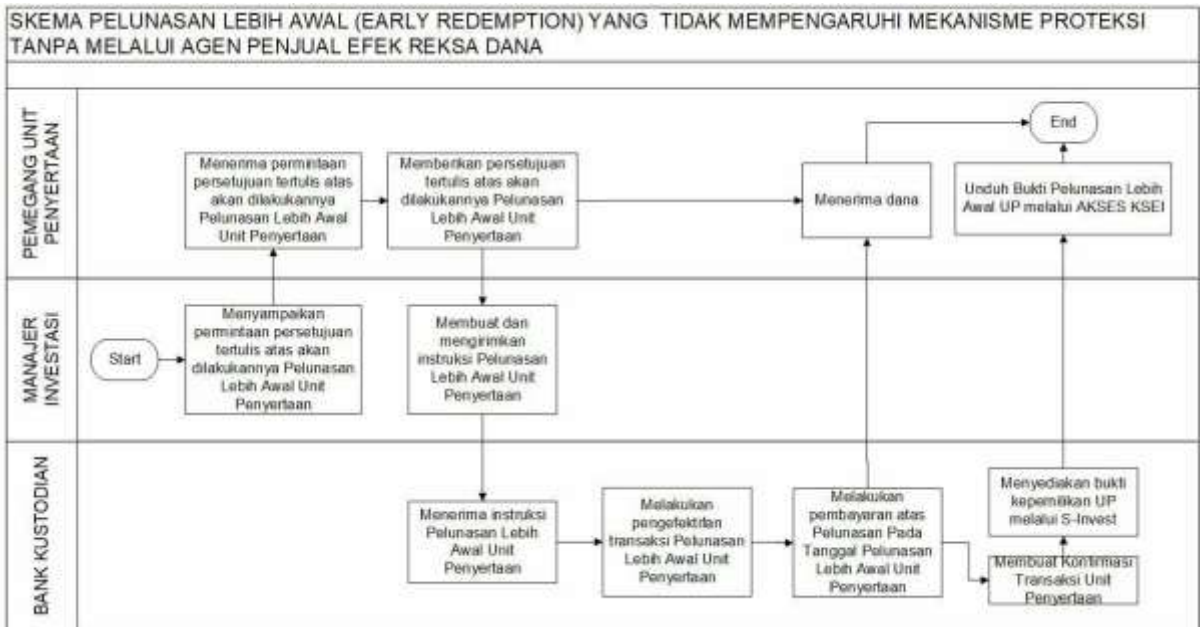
SKEMA PELUNASAN LEBIH AWAL (EARLY REDEMPTION) YANG TIDAK MEMPENGARUHI MEKANISME PROTEKSI TANPA MELALUI AGEN PENJUAL EFEK REKSA DANA

PEMEGANG UNIT PENYERTAAN

Menerima permintaan persetujuan tertulis atas akan dilakukannya Pelunasan Lebih Awal Unit Penyertaan

Memberikan persetujuan tertulis atas akan dilakukannya Pelunasan Lebih Awal Unit Penyertaan

Menerima dana

End

Unduh Bukti Pelunasan Lebih Awal UP melalui AKSES KSEI

MANAJER INVESTASI

Start

Menyampaikan permintaan persetujuan tertulis atas akan dilakukannya Pelunasan Lebih Awal Unit Penyertaan

Membuat dan mengirimkan instruksi Pelunasan Lebih Awal Unit Penyertaan

BANK KUSTODIAN

Menerima instruksi Pelunasan Lebih Awal Unit Penyertaan

Melakukan pengefektifan transaksi Pelunasan Lebih Awal Unit Penyertaan

Melakukan pembayaran atas Pelunasan Pada Tanggal Pelunasan Lebih Awal Unit Penyertaan

Menyediakan bukti kepemilikan UP melalui S-Invest

Membuat Konfirmasi Transaksi Unit Penyertaan